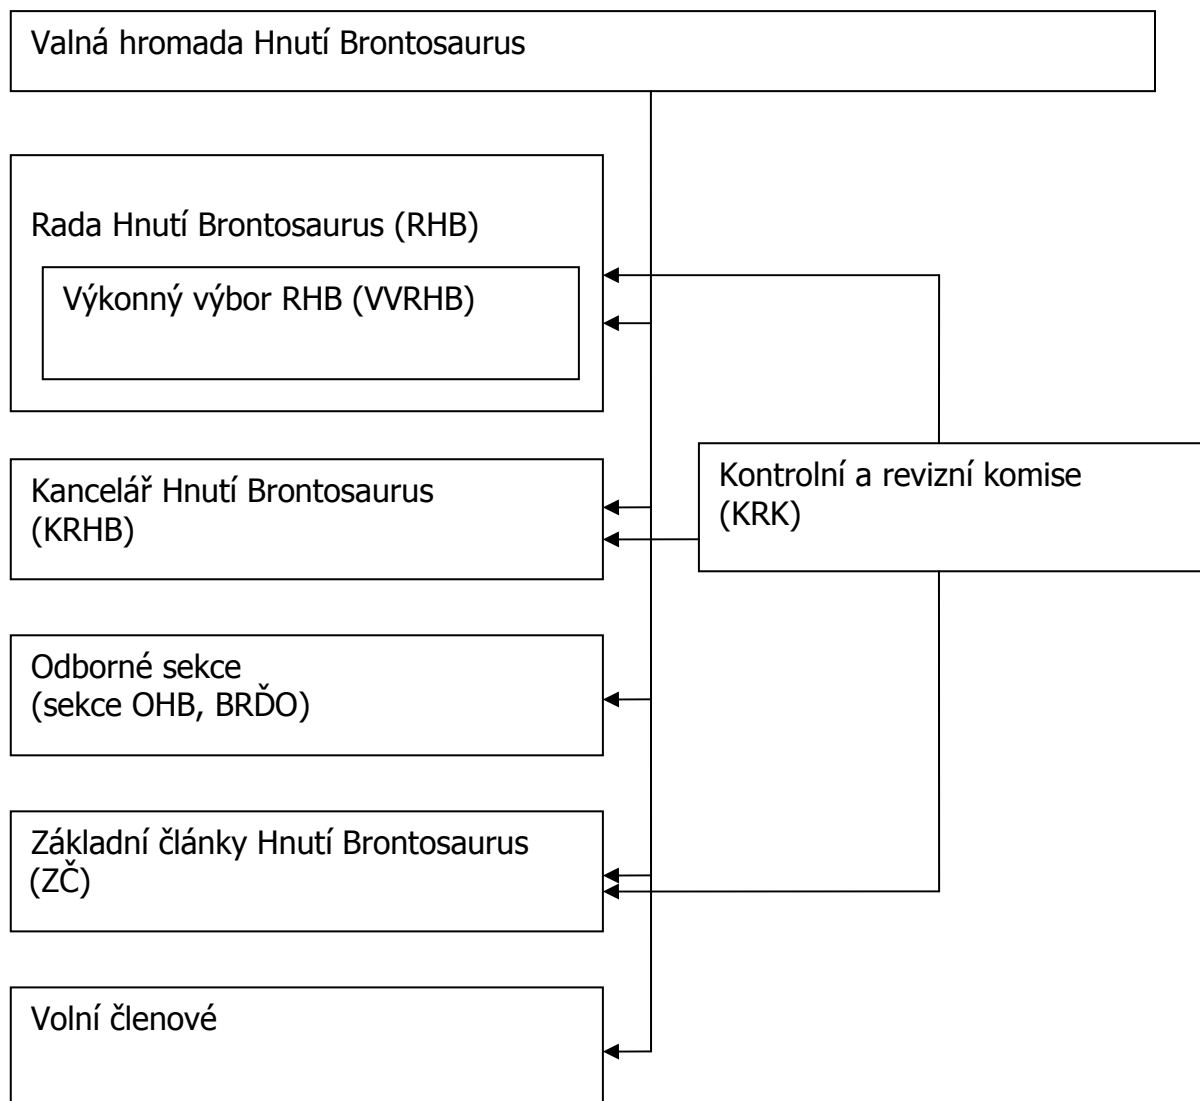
Valná hromada Hnutí Brontosaurus

Rada Hnutí Brontosaurus (RHB)

Výkonný výbor RHB (VVRHB)

Kancelář Hnutí Brontosaurus (KRHB)

Kontrolní a revizní komise (KRK)

Odborné sekce (sekce OHB, BRĎO)

Základní články Hnutí Brontosaurus (ZČ)

Volní členové